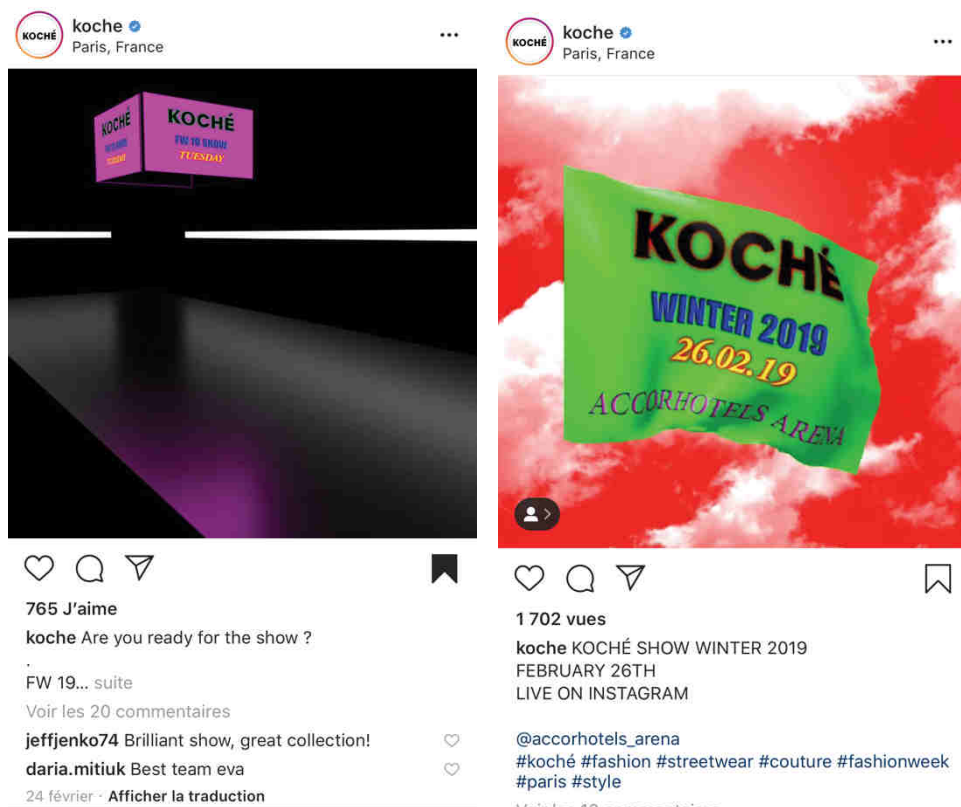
KOCHÉ koche
Paris, France

KOCHÉ
KOCHÉ
FW 19 SHOW
FW 19 SHOW
TUESDAY

765 J'aime
koche Are you ready for the show ?
.
FW 19... suite
Voir les 20 commentaires
jeffjenko74 Brilliant show, great collection!
daria.mitiuk Best team eva
24 février · Afficher la traduction

KOCHÉ koche
Paris, France

KOCHÉ
WINTER 2019
26.02.19
ACCORHOTELS ARENA

1 702 vues
koche KOCHÉ SHOW WINTER 2019
FEBRUARY 26TH
LIVE ON INSTAGRAM

@accorhotels_arena
#koché #fashion #streetwear #couture #fashionweek #paris #style
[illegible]